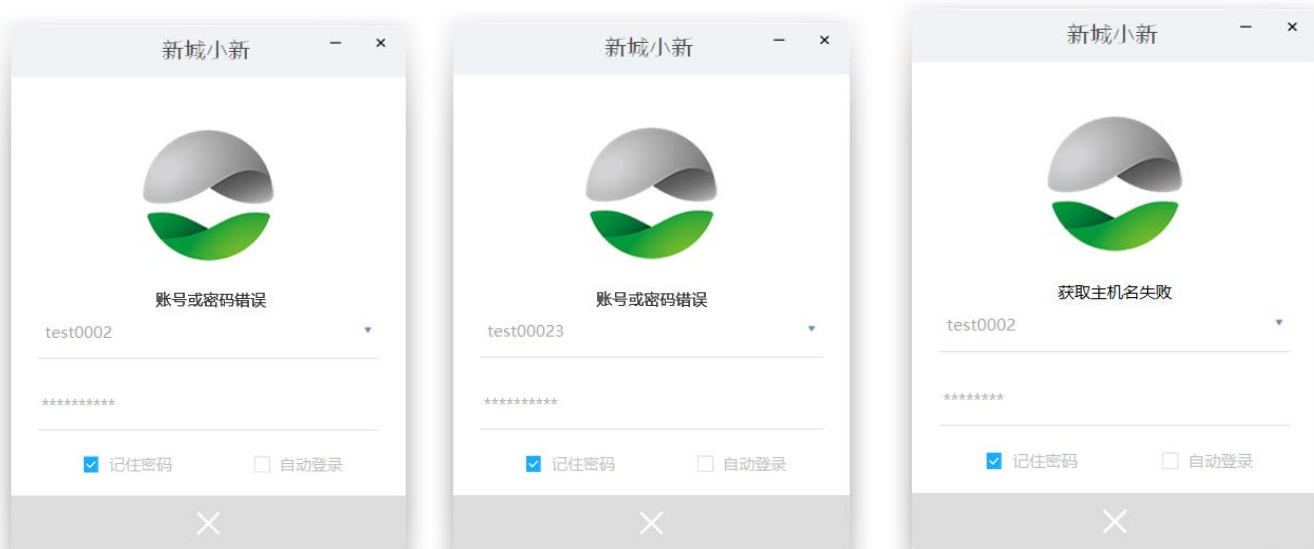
新城小新 – ×

账号或密码错误

test0002

**********

记住密码 自动登录

新城小新 – ×

账号或密码错误

test00023

**********

记住密码 自动登录

新城小新 – ×

获取主机名失败

test0002

********

记住密码 自动登录